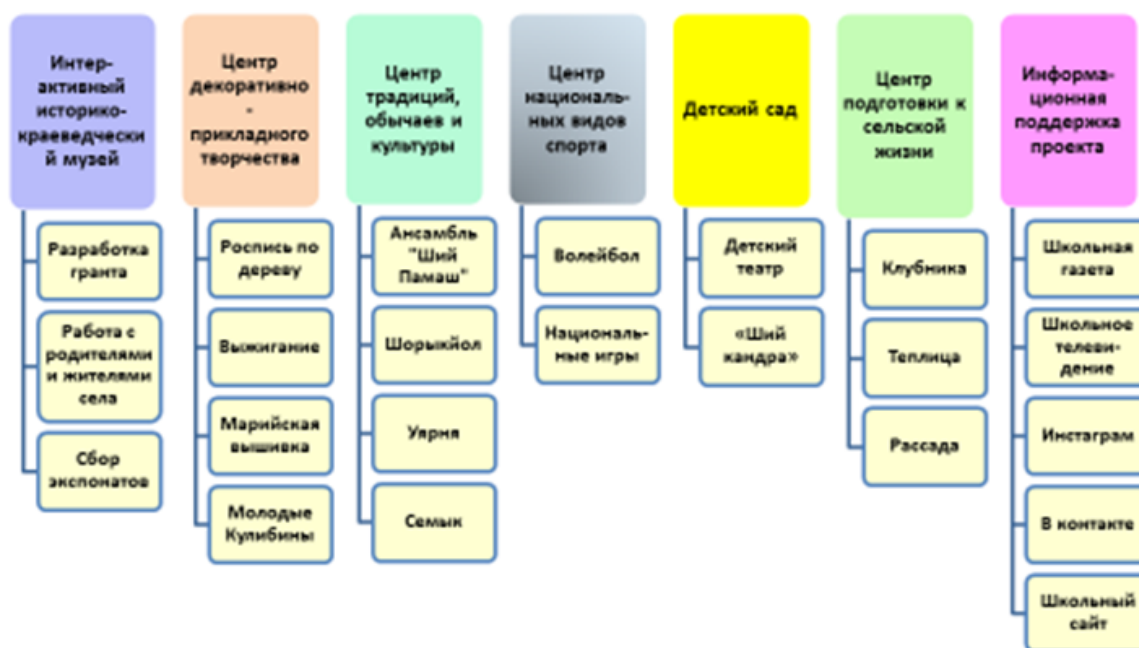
Интерактивный историко-краеведческий музей

Разработка гранта

Работа с родителями и жителями села

Сбор экспонатов

Центр декоративно - прикладного творчества

Роспись по дереву

Выжигание

Марийская вышивка

Молодые Кулибины

Центр традиций, обычаев и культуры

Ансамбль "Ший Памаш"

Шорыкйол

Уярня

Семык

Центр национальных видов спорта

Волейбол

Национальные игры

Детский сад

Детский театр

«Ший кандра»

Центр подготовки к сельской жизни

Клубника

Теплица

Рассада

Информационная поддержка проекта

Школьная газета

Школьное телевидение

Инстаграм

В контакте

Школьный сайт